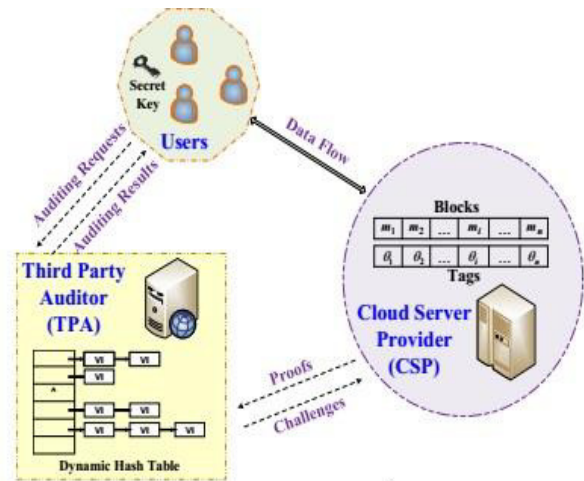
Secret Key

Users

Auditing Requests

Auditing Results

Data Flow

Blocks

| $m_1$ | $m_2$ | ... | $m_i$ | ... | $m_n$ |
|---|---|---|---|---|---|
| $\theta_1$ | $\theta_2$ | ... | $\theta_i$ | ... | $\theta_n$ |

Tags

Third Party Auditor (TPA)

VI VI
VI
*
VI VI
VI VI VI

Dynamic Hash Table

Cloud Server Provider (CSP)

Proofs

Challenges